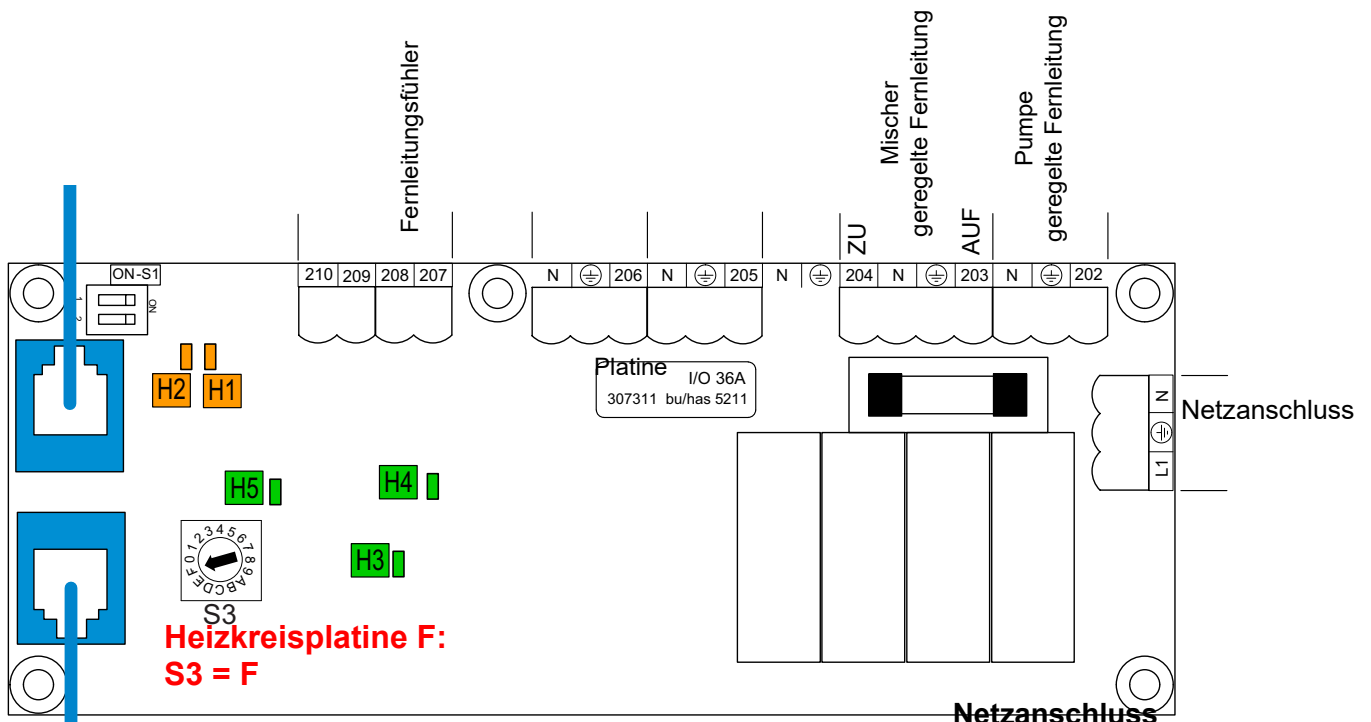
Fernleitungsfühler

Mischer
geregelte Fernleitung

ZU

AUF

Pumpe
geregelte Fernleitung

ON-S1

1
2
ON

210 209 208 207

N 206 N 205 N 204 N 203 N 202

H2 H1

Platine
I/O 36A
307311 bu/has 5211

Netzanschluss

N

L1

H5

H4

H3

0123456789ABCDEF

S3

Heizkreisplatine F:
S3 = F

Netzanschluss